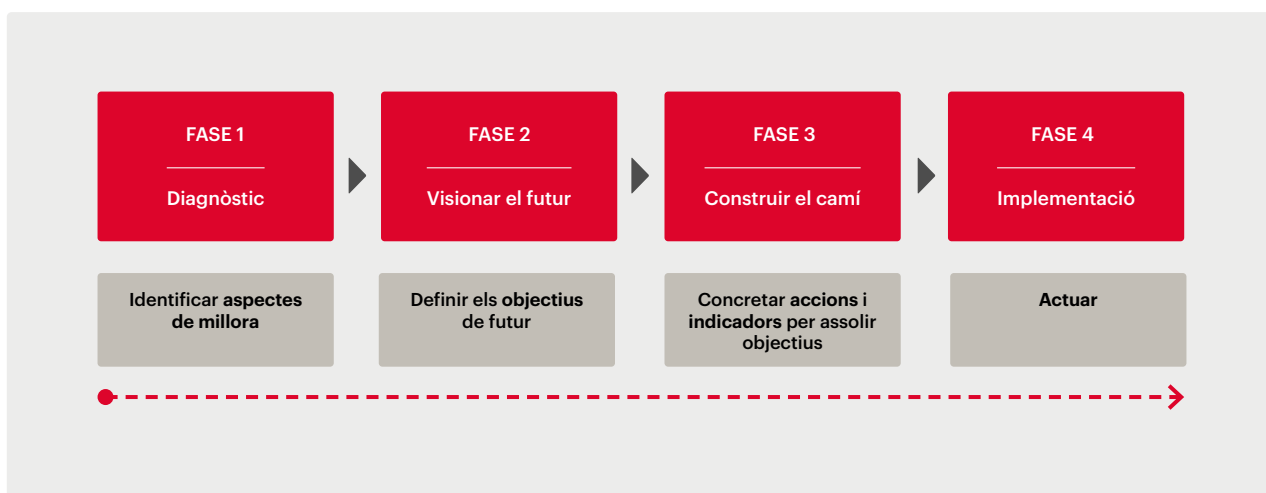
FASE 1

Diagnòstic

FASE 2

Visionar el futur

FASE 3

Construir el camí

FASE 4

Implementació

Identificar aspectes de millora

Definir els objectius de futur

Concretar accions i indicadors per assolir objectius

Actuar